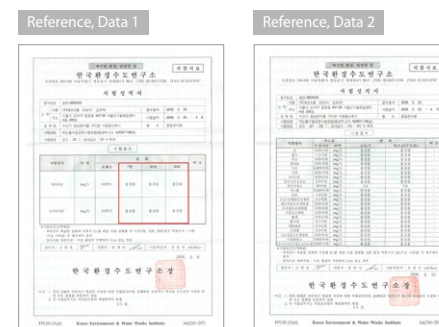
Reference, Data 1

한국환경수도연구소

시험성적서

한국환경수도연구소장

Korea Environment & Water Works Institute

Reference, Data 2

한국환경수도연구소

시험성적서

한국환경수도연구소장

Korea Environment & Water Works Institute